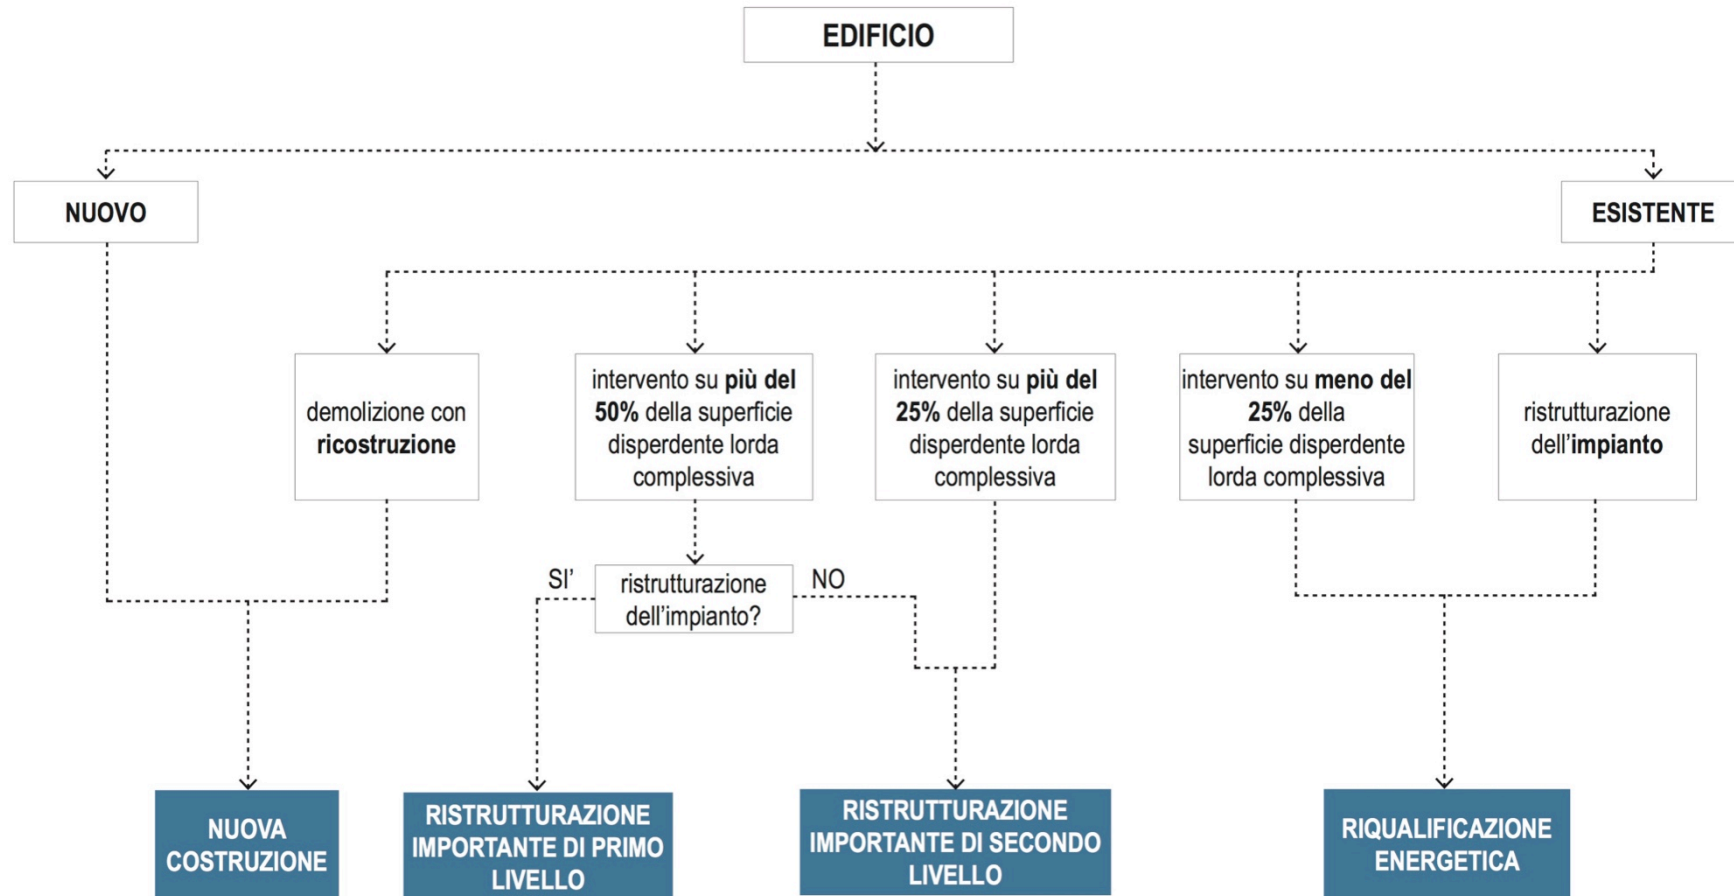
EDIFICIO

NUOVO

ESISTENTE

demolizione con **ricostruzione**

intervento su **più del 50%** della superficie disperdente lorda complessiva

intervento su **più del 25%** della superficie disperdente lorda complessiva

intervento su **meno del 25%** della superficie disperdente lorda complessiva

ristrutturazione dell'**impianto**

SI'

ristrutturazione dell'impianto?

NO

NUOVA COSTRUZIONE

RISTRUTTURAZIONE IMPORTANTE DI PRIMO LIVELLO

RISTRUTTURAZIONE IMPORTANTE DI SECONDO LIVELLO

RIQUALIFICAZIONE ENERGETICA